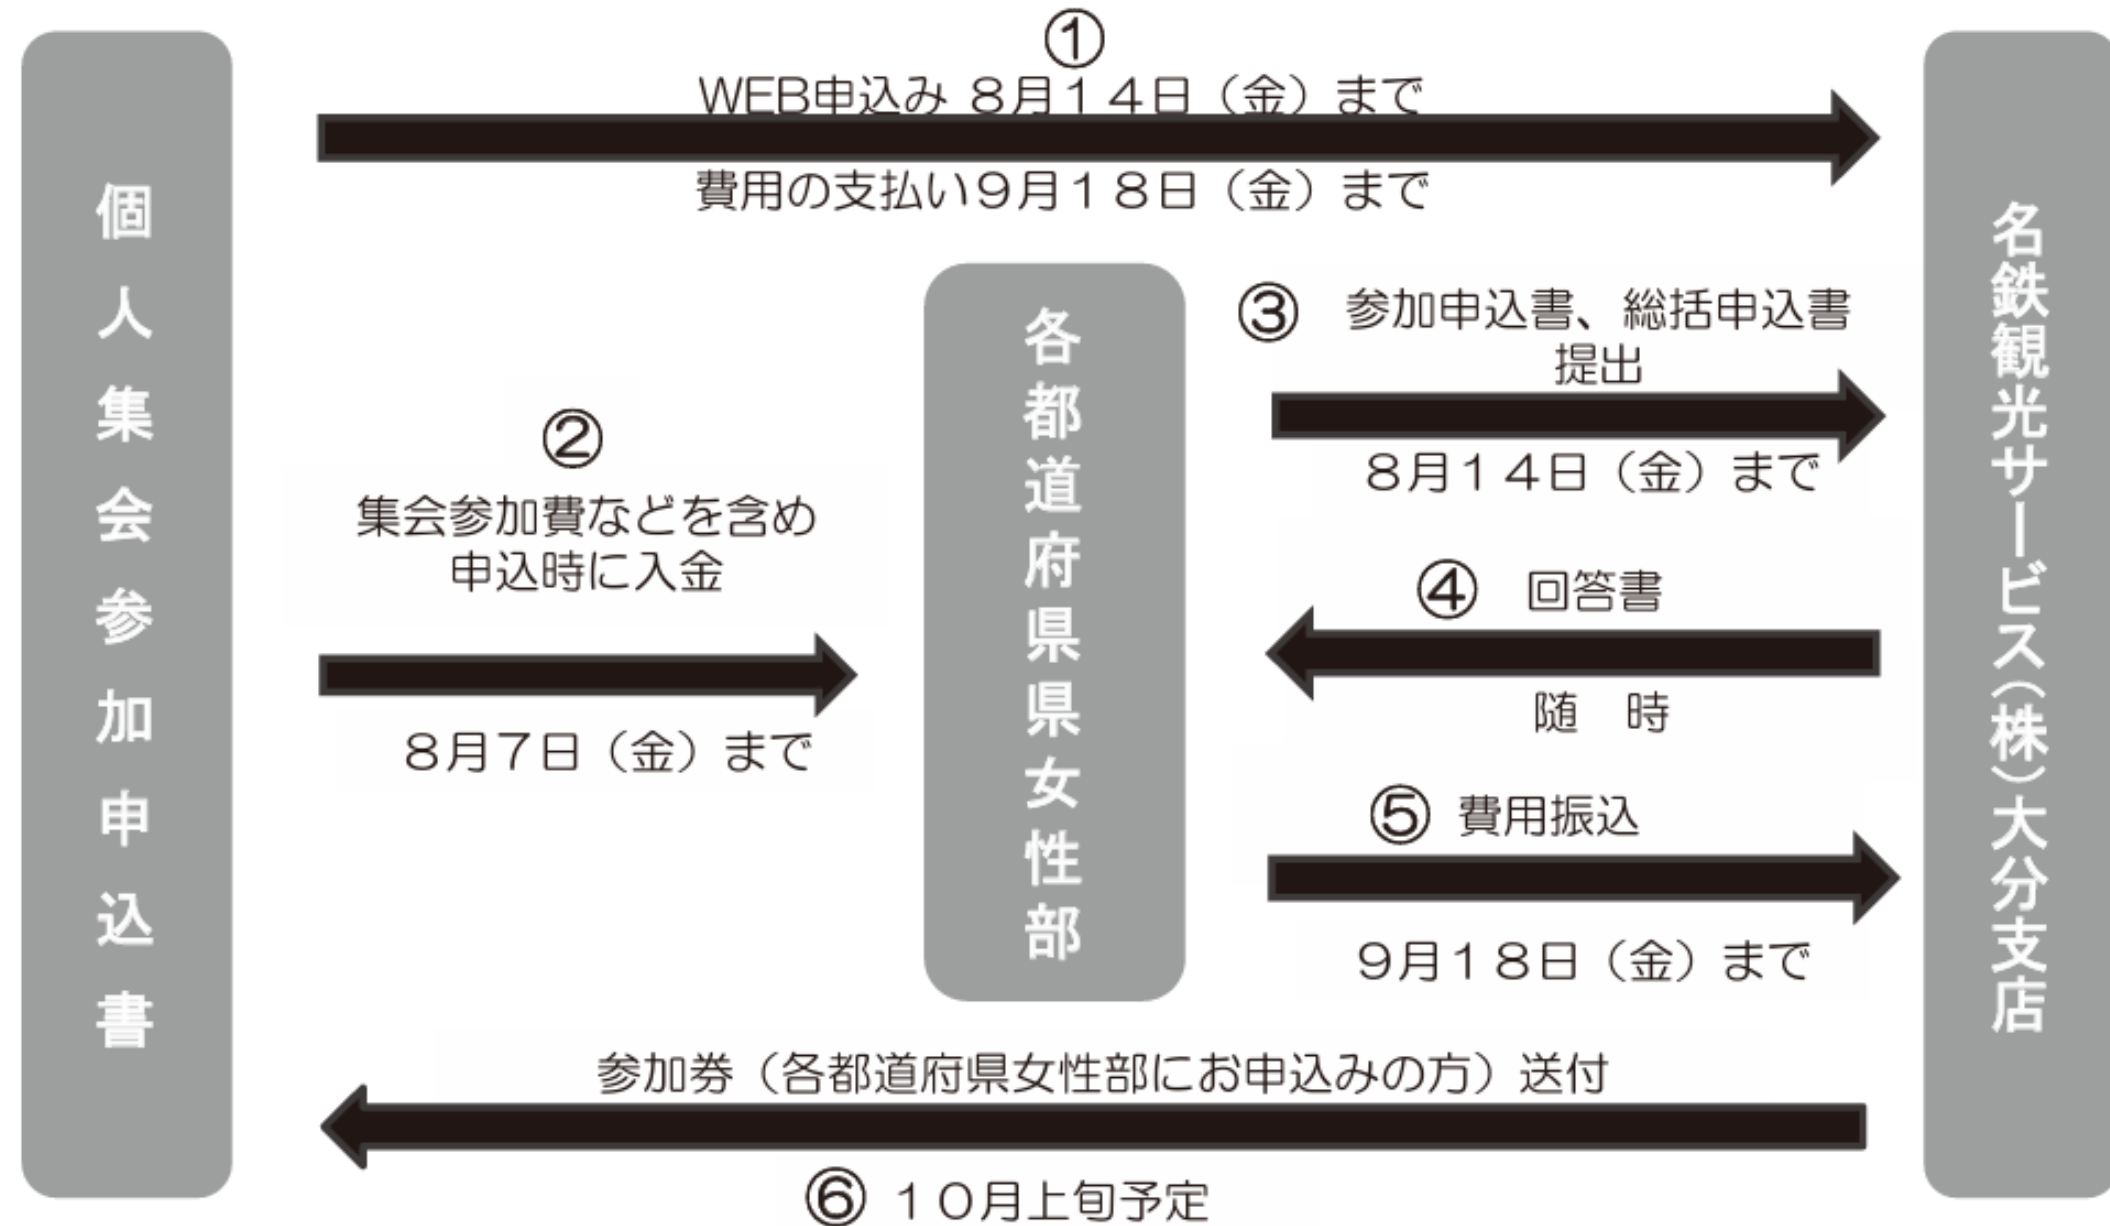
個人集会参加申込書

①
WEB申込み ８月１４日（金）まで
費用の支払い９月１８日（金）まで

名鉄観光サービス（株）大分支店

各都道府県県女性部

②
集会参加費などを含め
申込時に入金
８月７日（金）まで

③ 参加申込書、総括申込書
提出
８月１４日（金）まで

④ 回答書
随　時

⑤ 費用振込
９月１８日（金）まで

参加券（各都道府県女性部にお申込みの方）送付
⑥ １０月上旬予定